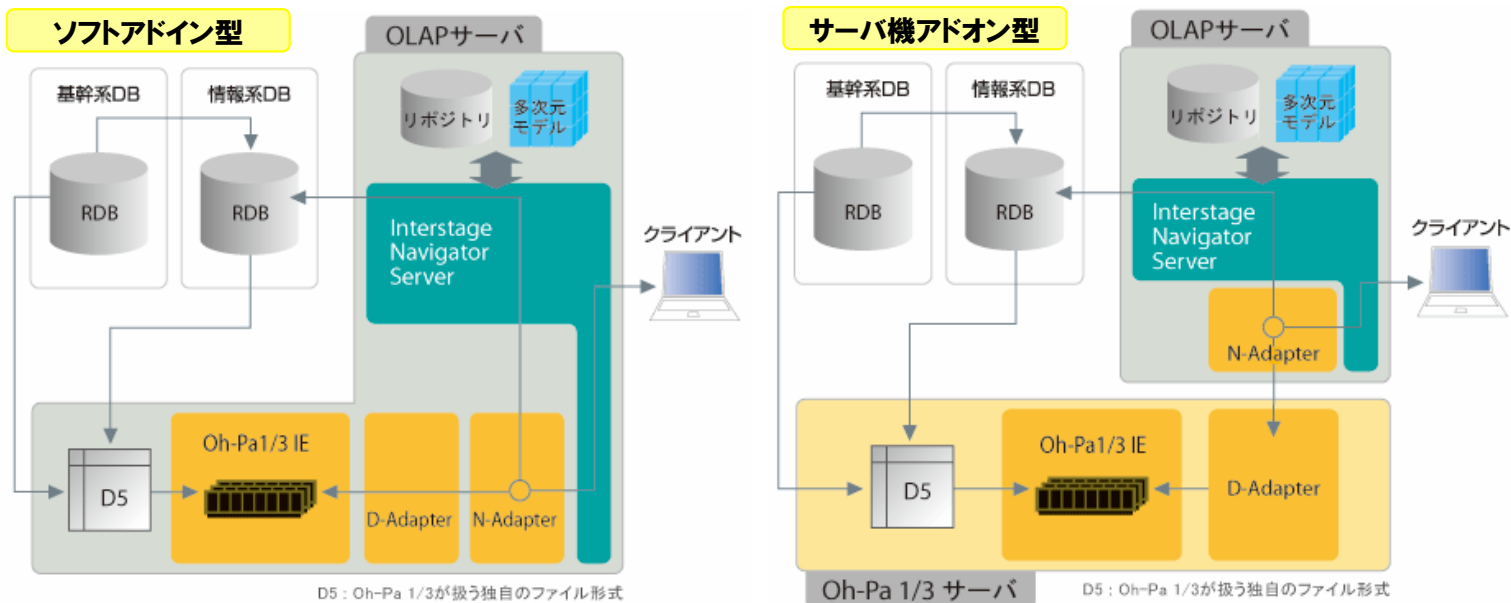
ソフトアドイン型

OLAPサーバ

基幹系DB

情報系DB

リポジトリ

多次元モデル

RDB

RDB

Interstage Navigator Server

クライアント

D5

Oh-Pa1/3 IE

D-Adapter

N-Adapter

D5：Oh-Pa 1/3が扱う独自のファイル形式

サーバ機アドオン型

OLAPサーバ

基幹系DB

情報系DB

リポジトリ

多次元モデル

RDB

RDB

Interstage Navigator Server

クライアント

N-Adapter

D5

Oh-Pa1/3 IE

D-Adapter

Oh-Pa 1/3 サーバ

D5：Oh-Pa 1/3が扱う独自のファイル形式